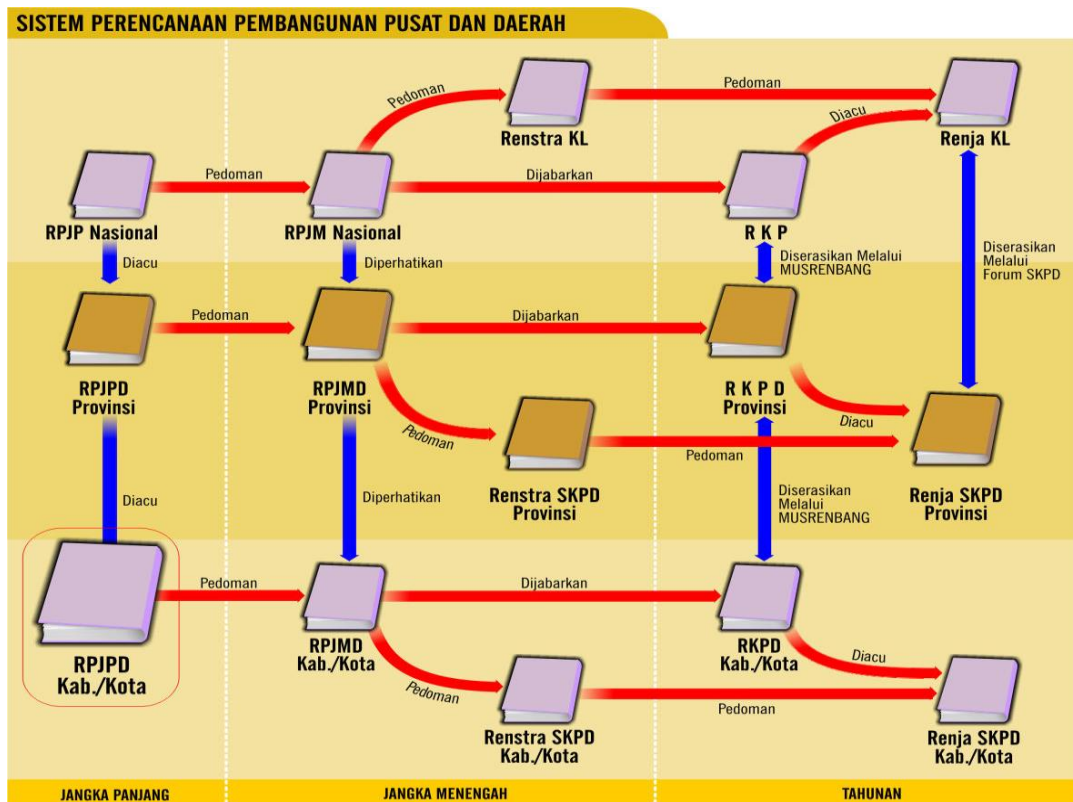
SISTEM PERENCANAAN PEMBANGUNAN PUSAT DAN DAERAH

Pedoman
Renstra KL
Pedoman
Diacu
Renja KL

RPJP Nasional
Pedoman
RPJM Nasional
Dijabarkan
R K P

Diacu
Diperhatikan
Diserasikan Melalui MUSRENBANG
Diserasikan Melalui Forum SKPD

RPJPD Provinsi
Pedoman
RPJMD Provinsi
Dijabarkan
R K P D Provinsi
Diacu

Pedoman
Renstra SKPD Provinsi
Pedoman
Renja SKPD Provinsi

Diacu
Diperhatikan
Diserasikan Melalui MUSRENBANG

RPJPD Kab./Kota
Pedoman
RPJMD Kab./Kota
Dijabarkan
RKPD Kab./Kota
Diacu

Pedoman
Renstra SKPD Kab./Kota
Pedoman
Renja SKPD Kab./Kota

JANGKA PANJANG
JANGKA MENENGAH
TAHUNAN